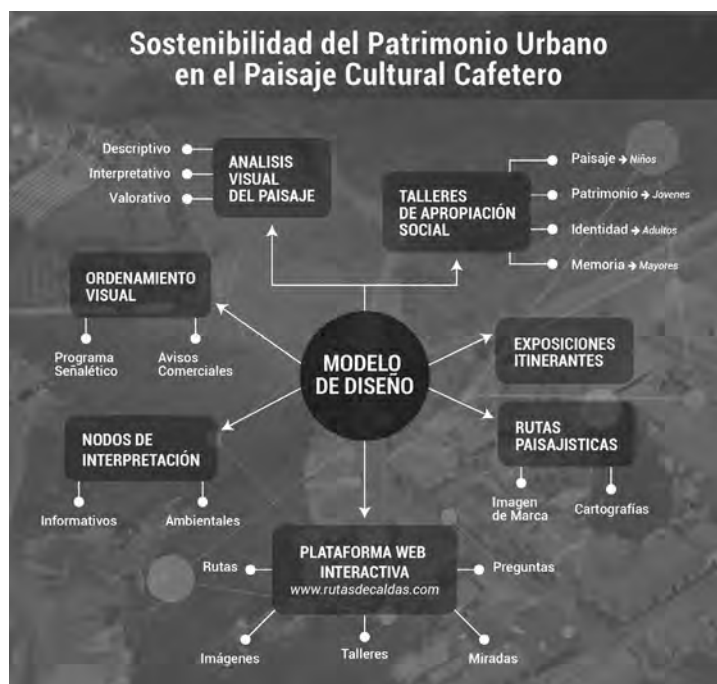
Sostenibilidad del Patrimonio Urbano en el Paisaje Cultural Cafetero

Descriptivo
Interpretativo
Valorativo

ANALISIS VISUAL DEL PAISAJE

TALLERES DE APROPIACIÓN SOCIAL

Paisaje → Niños
Patrimonio → Jovenes
Identidad → Adultos
Memoria → Mayores

ORDENAMIENTO VISUAL

Programa Señalético
Avisos Comerciales

MODELO DE DISEÑO

EXPOSICIONES ITINERANTES

RUTAS PAISAJISTICAS

Imagen de Marca
Cartografías

NODOS DE INTERPRETACIÓN

Informativos
Ambientales

PLATAFORMA WEB INTERACTIVA
www.rutasdecaldas.com

Rutas
Preguntas
Imágenes
Talleres
Miradas